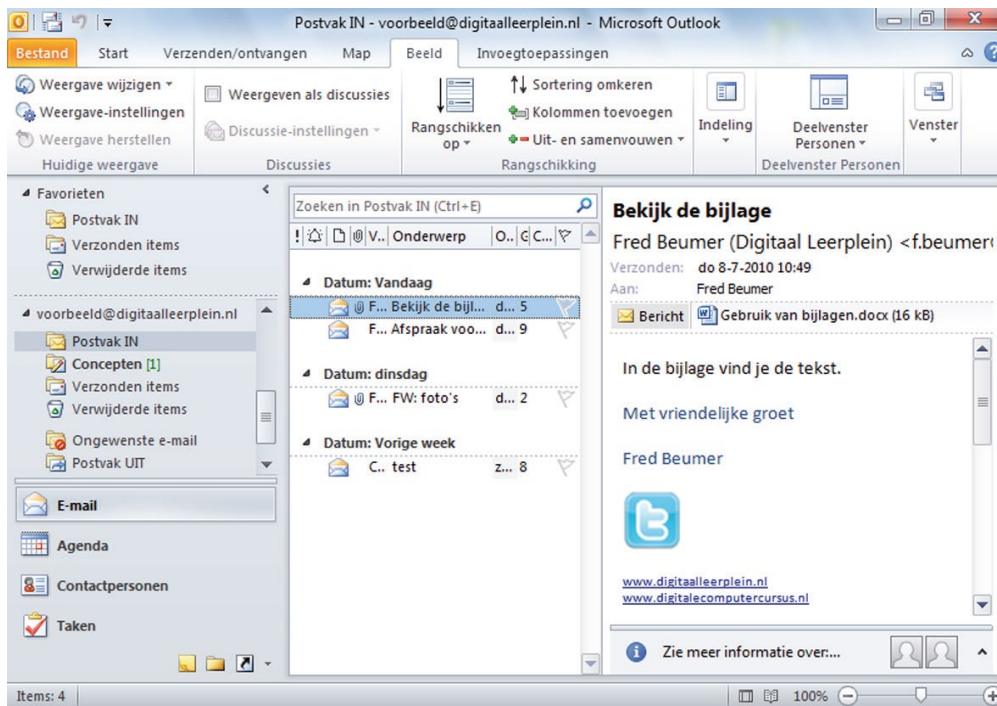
Postvak IN - voorbeeld@digitaalleerplein.nl - Microsoft Outlook

Bestand Start Verzenden/ontvangen Map Beeld Invoegtoepassingen

Weergave wijzigen
Weergave-instellingen
Weergave herstellen
Huidige weergave

Weergeven als discussies
Discussie-instellingen
Discussies

Rangschikken op
Sortering omkeren
Kolommen toevoegen
Uit- en samenvouwen
Rangschikking

Indeling

Deelvenster Personen
Deelvenster Personen

Venster

Favorieten
Postvak IN
Verzonden items
Verwijderde items

voorbeeld@digitaalleerplein.nl
Postvak IN
Concepten [1]
Verzonden items
Verwijderde items
Ongewenste e-mail
Postvak UIT

E-mail
Agenda
Contactpersonen
Taken

Zoeken in Postvak IN (Ctrl+E)

! V.. Onderwerp O.. C...

Datum: Vandaag
F... Bekijk de bijl... d... 5
F... Afspraak voo... d... 9

Datum: dinsdag
F... FW: foto's d... 2

Datum: Vorige week
C.. test z... 8

Bekijk de bijlage
Fred Beumer (Digitaal Leerplein) <f.beumer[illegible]
Verzonden: do 8-7-2010 10:49
Aan: Fred Beumer

Bericht Gebruik van bijlagen.docx (16 kB)

In de bijlage vind je de tekst.

Met vriendelijke groet

Fred Beumer

www.digitaalleerplein.nl
www.digitalecomputercursus.nl

Zie meer informatie over:...

Items: 4

100%